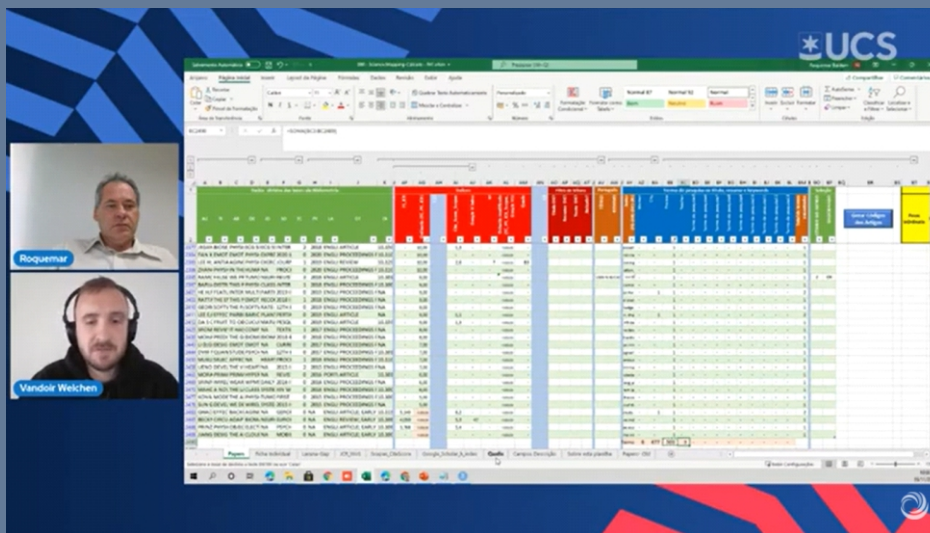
UCS

Roquemar

Vandoir Welchen

Salvamento Automático

SBR - Science Mapping Calcute - Rel xlsm

Pesquisar (Alt+G)

Roquemar Balden

Arquivo Página Inicial Inserir Layout da Página Fórmulas Dados Revisão Exibir Ajuda

Compartilhar Comentários

Calibri

Quebrar Texto Automaticamente

Mesclar e Centralizar

Personalizado

Formatação Condicional

Formatar como Tabela

Normal 87 Normal 92 Normal

Bom Neutro Ruim

Inserir Excluir Formatar

AutoSoma Preencher Limpar

Classificar e Filtrar Localizar e Selecionar

Área de Transferência Fonte Alinhamento Número Estilos Células Edição

=SOMA(BC3:BC2499)

Dados - Artifício das bases da Bibliometria

Índices

Filtro de artigos

Portugal

Termos de pesquisa no Título, resumo e keywords

Seleção

Gerar Códigos dos Artigos

Papers Ficha individual Lacuna Gap JCR_2019 Scopus_CiteScore Google_Scholar_h_index Quadro Campos Descrição Sobre esta planilha Papers - CSV

Selecione o local de destino e tecle ENTER ou use Colar

Exibir Configurações